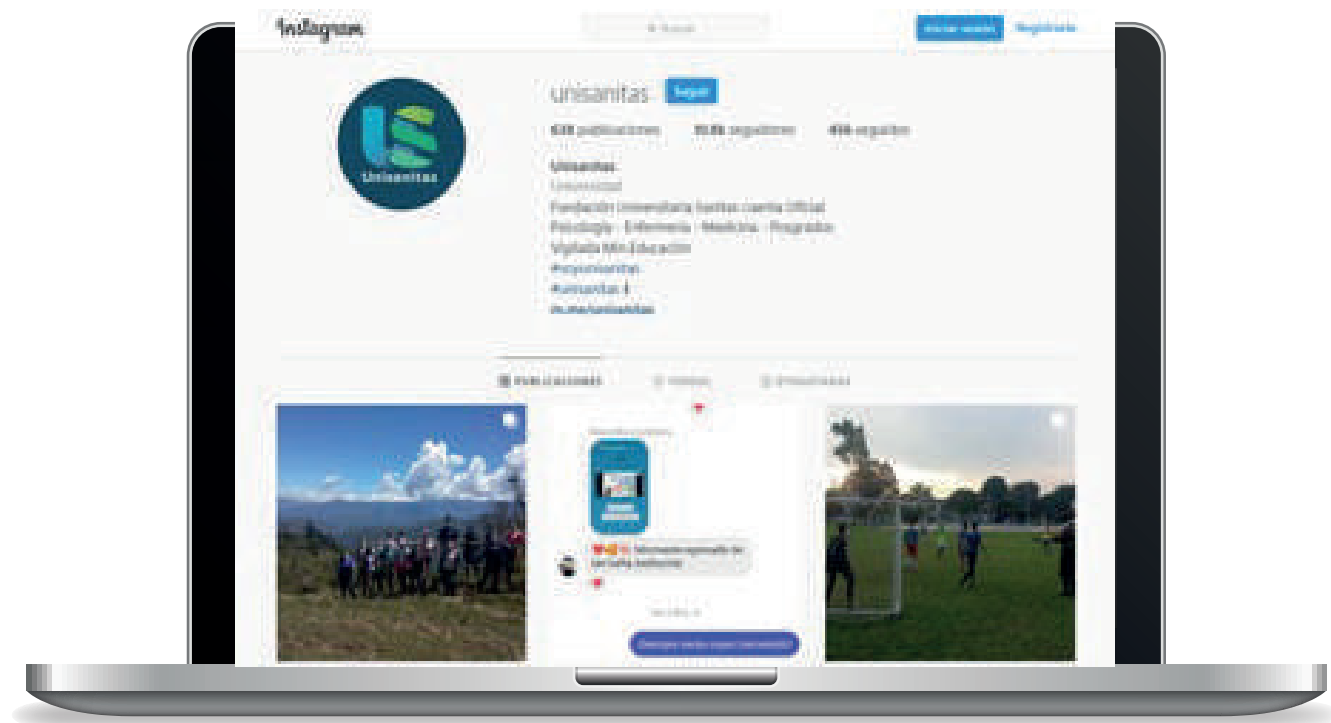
Instagram

Buscar

Iniciar sesión Regístrate

Unisantas

unisantas Seguir

628 publicaciones 10.8k seguidores 456 seguidos

Unisanitas
Universidad
Fundación Universitaria Sanitas cuenta Oficial
Psicología · Enfermería · Medicina · Posgrados
Vigilada Min Educación
#soyunisanitas
#unisanitas
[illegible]

PUBLICACIONES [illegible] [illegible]

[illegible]